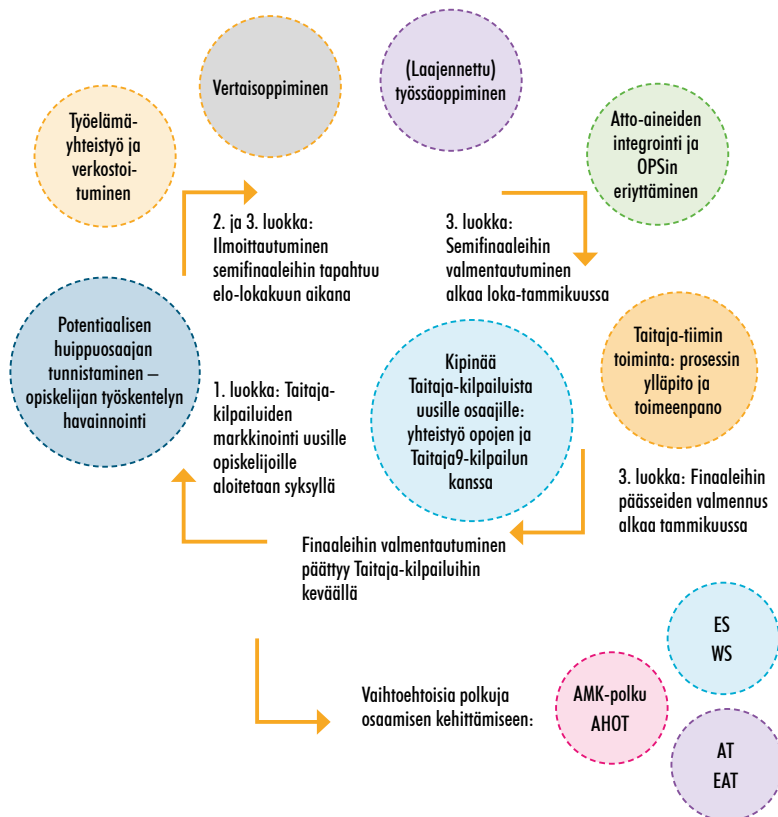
Työelämäyhteistyö ja verkostoituminen

Vertaisoppiminen

(Laajennettu) työssäoppiminen

Atto-aineiden integrointi ja OPSin eriyttäminen

2. ja 3. luokka: Ilmoittautuminen semifinaaleihin tapahtuu elo-lokakuun aikana

3. luokka: Semifinaaleihin valmentautuminen alkaa loka-tammikuussa

Potentiaalisen huippuosaajan tunnistaminen – opiskelijan työskentelyn havainnointi

1. luokka: Taitaja-kilpailuiden markkinointi uusille opiskelijoille aloitetaan syksyllä

Kipinää Taitaja-kilpailuista uusille osaajille: yhteistyö opojen ja Taitaja9-kilpailun kanssa

Taitaja-tiimin toiminta: prosessin ylläpito ja toimeenpano

3. luokka: Finaaleihin päässeiden valmennus alkaa tammikuussa

Finaaleihin valmentautuminen päättyy Taitaja-kilpailuihin keväällä

Vaihtoehtoisia polkuja osaamisen kehittämiseen:

AMK-polku
AHOT

ES
WS

AT
EAT